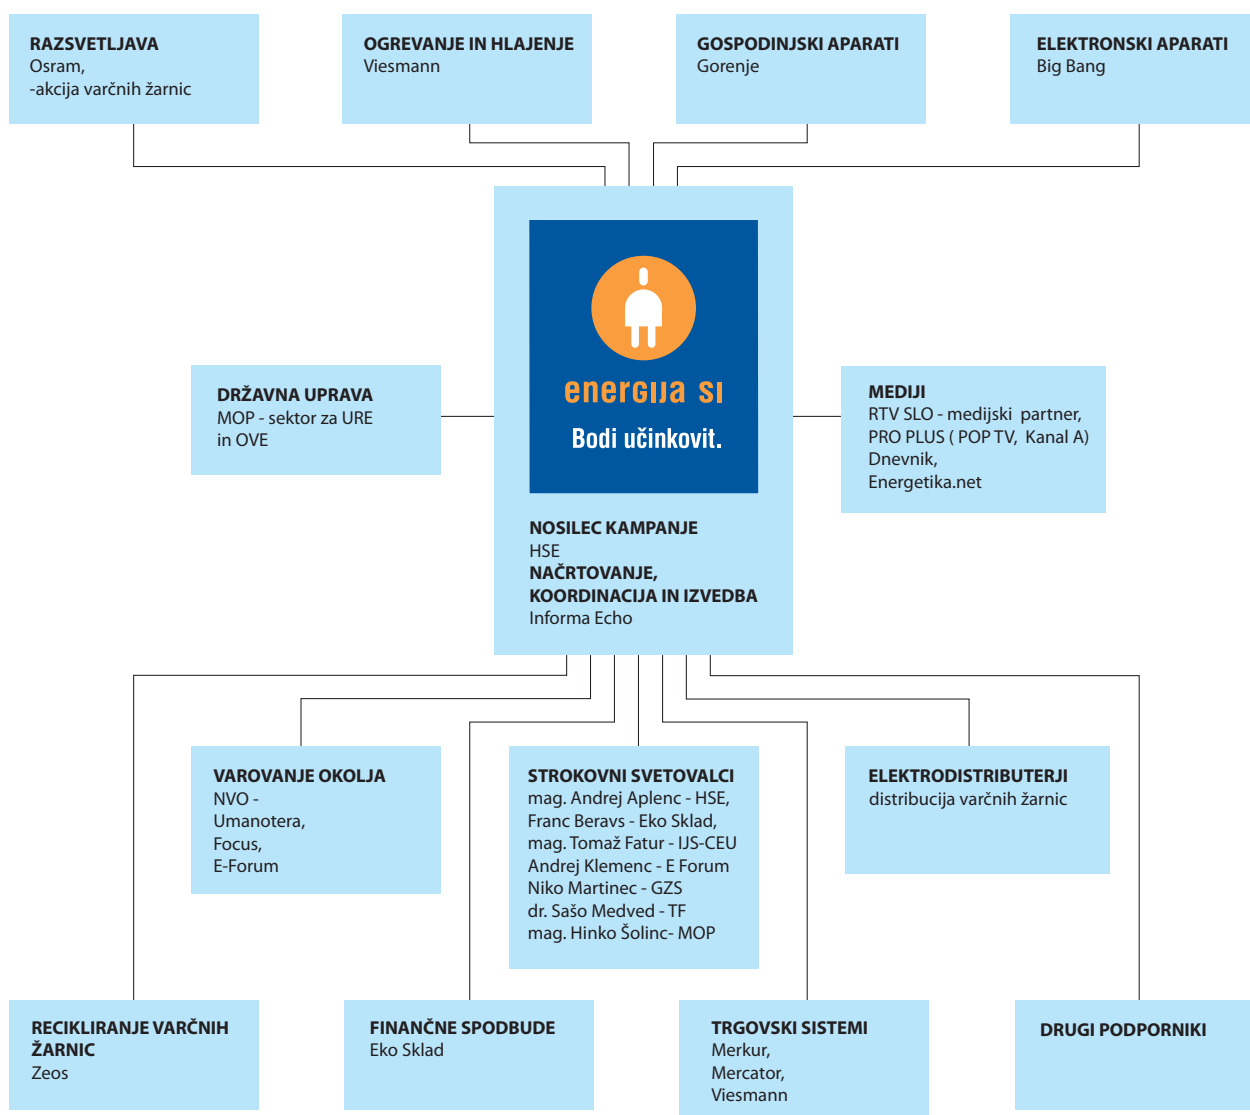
RAZSVETLJAVA
Osram,
-akcija varčnih žarnic

OGREVANJE IN HLAJENJE
Viesmann

GOSPODINJSKI APARATI
Gorenje

ELEKTRONSKI APARATI
Big Bang

energija si
Bodi učinkovit.

DRŽAVNA UPRAVA
MOP - sektor za URE in OVE

MEDIJI
RTV SLO - medijski partner,
PRO PLUS ( POP TV, Kanal A)
Dnevnik,
Energetika.net

NOSILEC KAMPANJE
HSE
NAČRTOVANJE, KOORDINACIJA IN IZVEDBA
Informa Echo

VAROVANJE OKOLJA
NVO -
Umanotera,
Focus,
E-Forum

STROKOVNI SVETOVALCI
mag. Andrej Aplenc - HSE,
Franc Beravs - Eko Sklad,
mag. Tomaž Fatur - IJS-CEU
Andrej Klemenc - E Forum
Niko Martinec - GZS
dr. Sašo Medved - TF
mag. Hinko Šolinc- MOP

ELEKTRODISTRIBUTERJI
distribucija varčnih žarnic

RECIKLIRANJE VARČNIH ŽARNIC
Zeos

FINANČNE SPODBUDE
Eko Sklad

TRGOVSKI SISTEMI
Merkur,
Mercator,
Viesmann

DRUGI PODPORNIKI